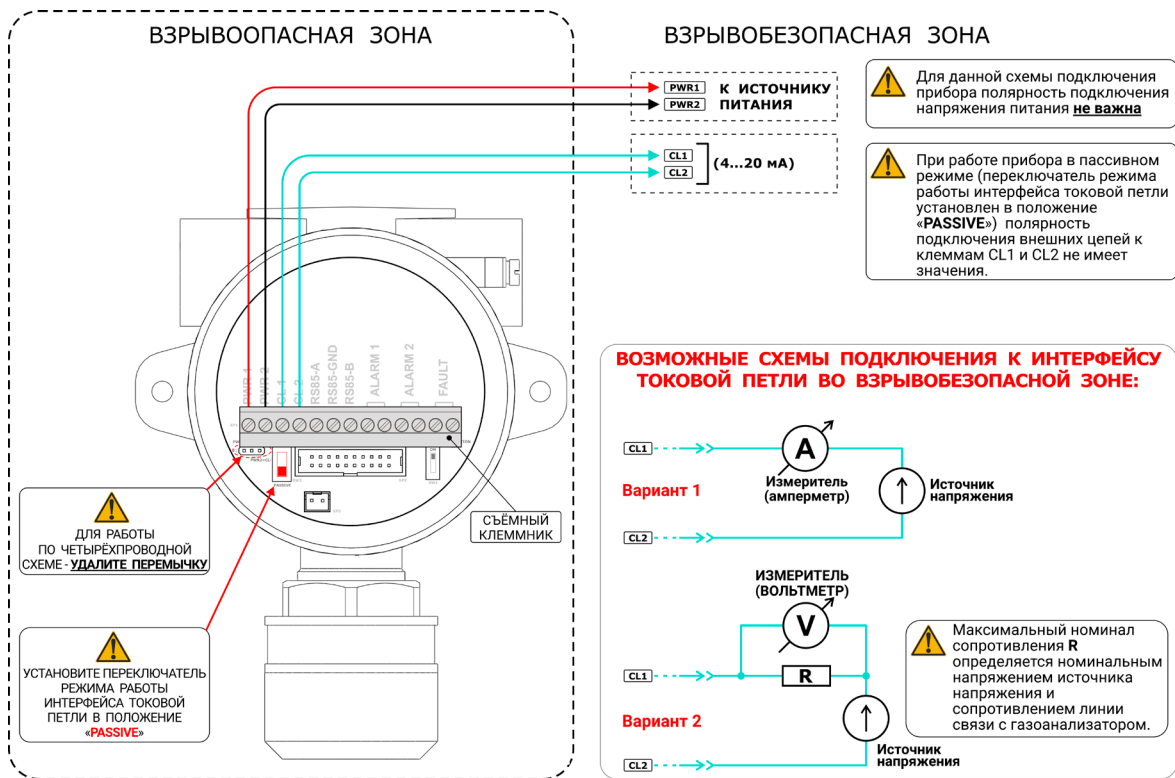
ВЗРЫВООПАСНАЯ ЗОНА

ВЗРЫВОБЕЗОПАСНАЯ ЗОНА

PWR1
PWR2
К ИСТОЧНИКУ ПИТАНИЯ

CL1
CL2
(4...20 мА)

Для данной схемы подключения прибора полярность подключения напряжения питания **не важна**

При работе прибора в пассивном режиме (переключатель режима работы интерфейса токовой петли установлен в положение «PASSIVE») полярность подключения внешних цепей к клеммам CL1 и CL2 не имеет значения.

PWR 1 PWR 2 CL 1 CL 2 RS85-A RS85-GND RS85-B ALARM 1 ALARM 2 FAULT

ВОЗМОЖНЫЕ СХЕМЫ ПОДКЛЮЧЕНИЯ К ИНТЕРФЕЙСУ ТОКОВОЙ ПЕТЛИ ВО ВЗРЫВОБЕЗОПАСНОЙ ЗОНЕ:

CL1
A
Измеритель (амперметр)
Вариант 1
Источник напряжения
CL2

ДЛЯ РАБОТЫ ПО ЧЕТЫРЁХПРОВОДНОЙ СХЕМЕ - УДАЛИТЕ ПЕРЕМЫЧКУ

СЪЁМНЫЙ КЛЕММНИК

ИЗМЕРИТЕЛЬ (ВОЛЬТМЕТР)
V
Максимальный номинал сопротивления **R** определяется номинальным напряжением источника напряжения и сопротивлением линии связи с газоанализатором.

УСТАНОВИТЕ ПЕРЕКЛЮЧАТЕЛЬ РЕЖИМА РАБОТЫ ИНТЕРФЕЙСА ТОКОВОЙ ПЕТЛИ В ПОЛОЖЕНИЕ «PASSIVE»

CL1
R
Вариант 2
Источник напряжения
CL2